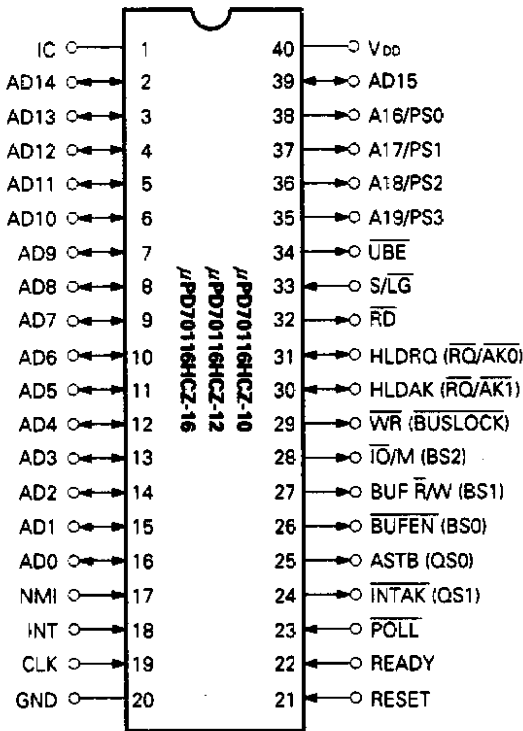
IC 1
AD14 2
AD13 3
AD12 4
AD11 5
AD10 6
AD9 7
AD8 8
AD7 9
AD6 10
AD5 11
AD4 12
AD3 13
AD2 14
AD1 15
AD0 16
NMI 17
INT 18
CLK 19
GND 20

μPD70116HCZ-10
μPD70116HCZ-12
μPD70116HCZ-16

40 $V_{DD}$
39 AD15
38 A16/PS0
37 A17/PS1
36 A18/PS2
35 A19/PS3
34 $\overline{UBE}$
33 S/$\overline{LG}$
32 $\overline{RD}$
31 HLDRQ ($\overline{RQ}$/$\overline{AK0}$)
30 HLDAK ($\overline{RQ}$/$\overline{AK1}$)
29 $\overline{WR}$ ($\overline{BUSLOCK}$)
28 $\overline{IO}$/M (BS2)
27 BUF $\overline{R}$/W (BS1)
26 $\overline{BUFEN}$ (BS0)
25 ASTB (QS0)
24 $\overline{INTAK}$ (QS1)
23 $\overline{POLL}$
22 READY
21 RESET